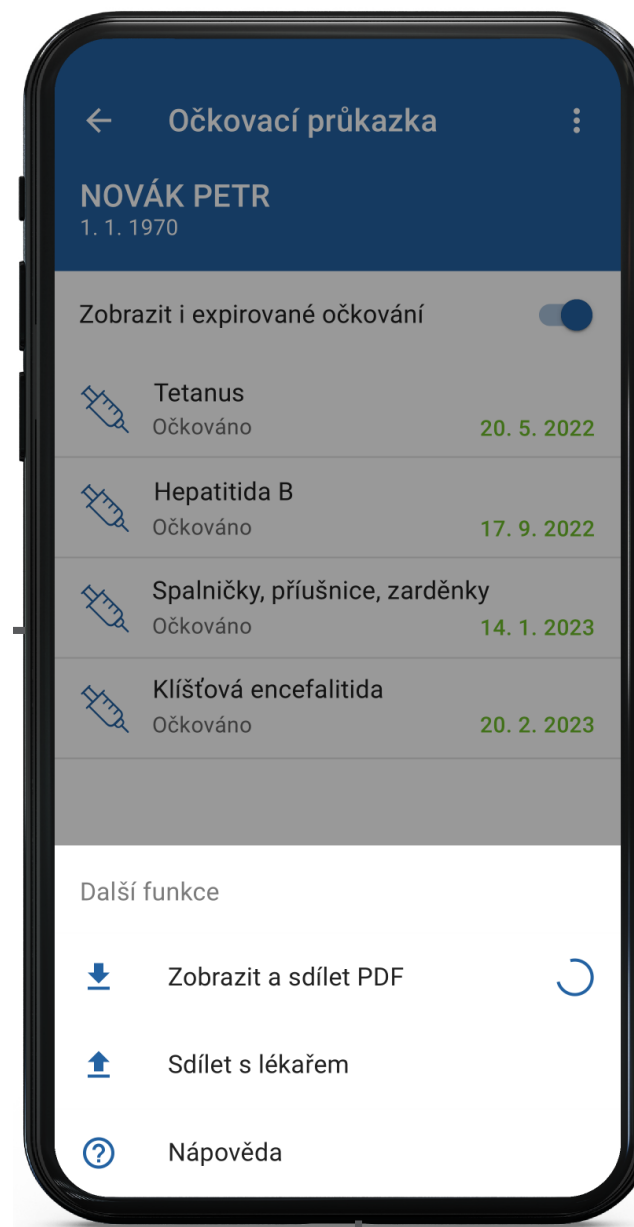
Očkovací průkazka

NOVÁK PETR
1. 1. 1970

Zobrazit i expirované očkování

Tetanus
Očkováno 20. 5. 2022

Hepatitida B
Očkováno 17. 9. 2022

Spalničky, příušnice, zarděnky
Očkováno 14. 1. 2023

Klíšťová encefalitida
Očkováno 20. 2. 2023

Další funkce

Zobrazit a sdílet PDF

Sdílet s lékařem

Nápověda